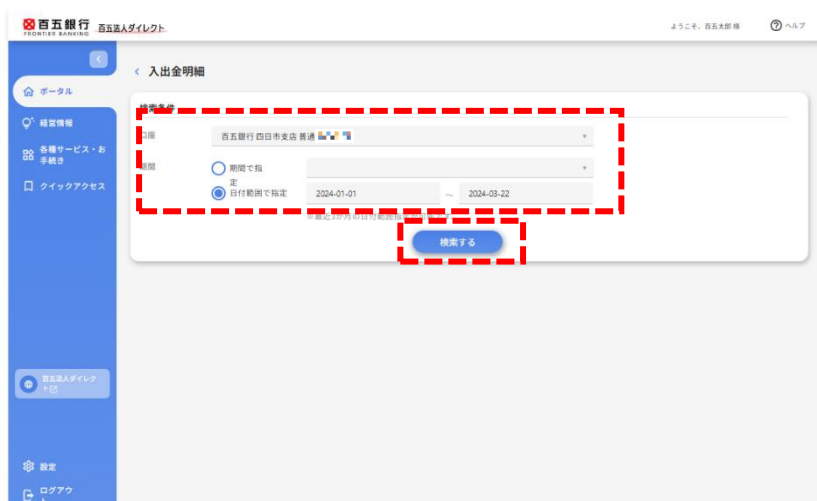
百五銀行
FRONTIER BANKING
百五法人ダイレクト

ようこそ、百五太郎 様
ヘルプ

ポータル
経営情報
各種サービス・お手続き
クイックアクセス

百五法人ダイレクト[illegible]

設定
ログアウト

入出金明細

検索条件

口座
百五銀行 四日市支店 普通 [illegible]

期間
期間で指定
日付範囲で指定
2024-01-01
〜
2024-03-22
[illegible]

検索する